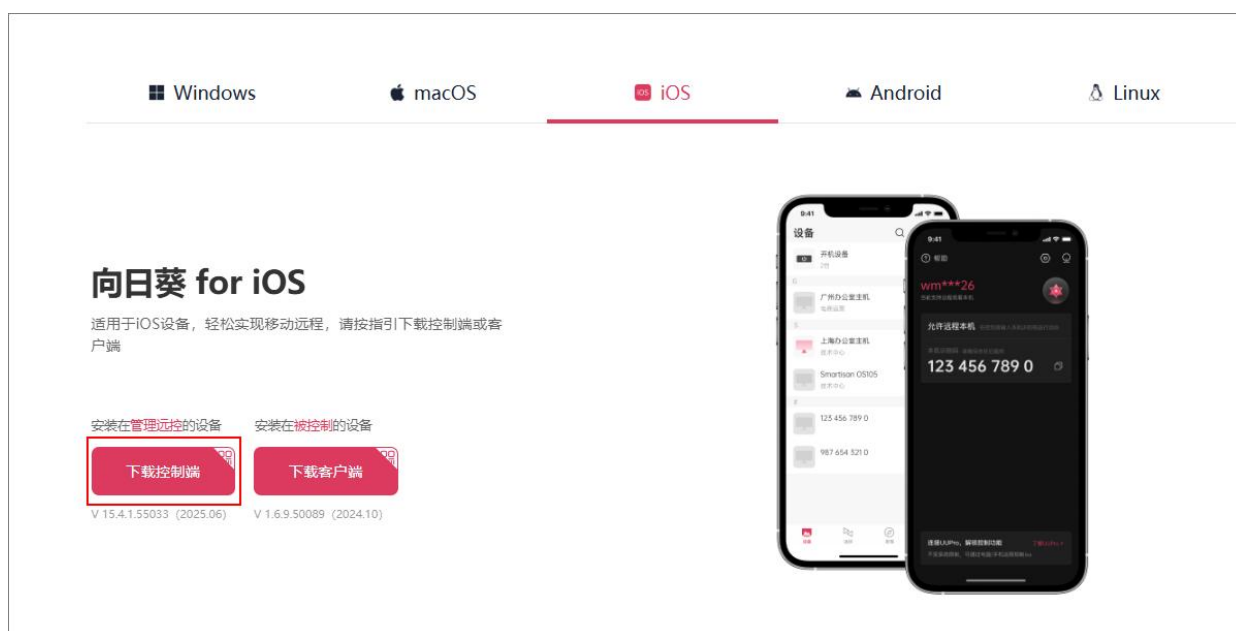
Windows macOS iOS Android Linux

向日葵 for iOS

适用于iOS设备，轻松实现移动远程，请按指引下载控制端或客户端

安装在管理远控的设备
下载控制端
V 15.4.1.55033（2025.06）

安装在被控制的设备
下载客户端
V 1.6.9.50089（2024.10）

9:41
设备
开机设备
广州办公室主机
上海办公室主机
Smartisan OS105
125 456 789 0
987 654 321 0

9:41
帮助
wm***26
允许远程本机
123 456 789 0
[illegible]